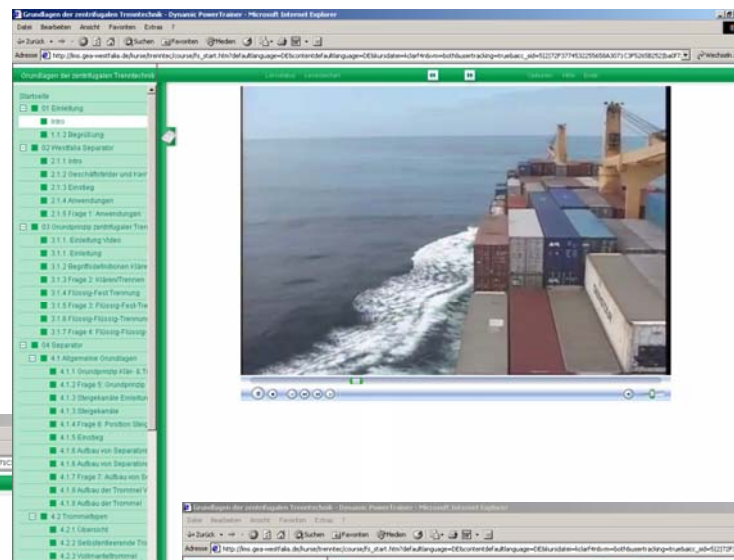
Grundlagen der zentrifugalen Trenntechnik - Dynamic PowerTrainer - Microsoft Internet Explorer

Datei Bearbeiten Ansicht Favoriten Extras ?

Zurück Suchen Favoriten Medien

Adresse http://lms.gea-westfalia.de/kurse/trenntec/course/fs_start.htm?defaultlanguage=DE&contentdefaultlanguage=DE&kursdatei=kclarf4n&vm=both&usertracking=true&sid=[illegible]

Wechseln

Grundlagen der zentrifugalen Trenntechnik

Lernstatus Lernsicht

Optionen Hilfe Ende

Startseite
01 Einleitung
Intro
1.1.2 Begrüßung
02 Westfalia Separator
2.1.1 Intro
2.1.2 Geschäftsfelder und Ker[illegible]
2.1.3 Einstieg
2.1.4 Anwendungen
2.1.5 Frage 1: Anwendungen
03 Grundprinzip zentrifugaler Tren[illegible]
3.1.1. Einleitung Video
3.1.1. Einleitung
3.1.2 Begriffsdefinitionen Klär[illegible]
3.1.3 Frage 2: Klären/Trennen
3.1.4 Flüssig-Fest Trennung
3.1.5 Frage 3: Flüssig-Fest-Tr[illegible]
3.1.6 Flüssig-Flüssig-Trennun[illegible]
3.1.7 Frage 4: Flüssig-Flüssig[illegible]
04 Separator
4.1 Allgemeine Grundlagen
4.1.1 Grundprinzip Klär- & Tr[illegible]
4.1.2 Frage 5: Grundprinzip
4.1.3 Steigekanäle Einleitun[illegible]
4.1.3 Steigekanäle
4.1.4 Frage 6: Position Steig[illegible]
4.1.5 Einstieg
4.1.6 Aufbau von Separatore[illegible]
4.1.6 Aufbau von Separatore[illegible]
4.1.7 Frage 7: Aufbau von S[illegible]
4.1.8 Aufbau der Trommel V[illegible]
4.1.8 Aufbau der Trommel
4.2 Trommeltypen
4.2.1 Übersicht
4.2.2 Selbstentleerende Tro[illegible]
4.2.3 Vollmanteltrommel

Grundlagen der zentrifugalen Trenntechnik - Dynamic PowerTrainer - Microsoft Internet Explorer

Datei Bearbeiten Ansicht Favoriten Extras ?

Zurück Suchen Favoriten Medien

Adresse http://lms.gea-westfalia.de/kurse/trenntec/course/fs_start.htm?defaultlanguage=DE&contentdefaultlanguage=DE&kursdatei=kclarf4n&vm=both&usertracking=true&sid=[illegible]